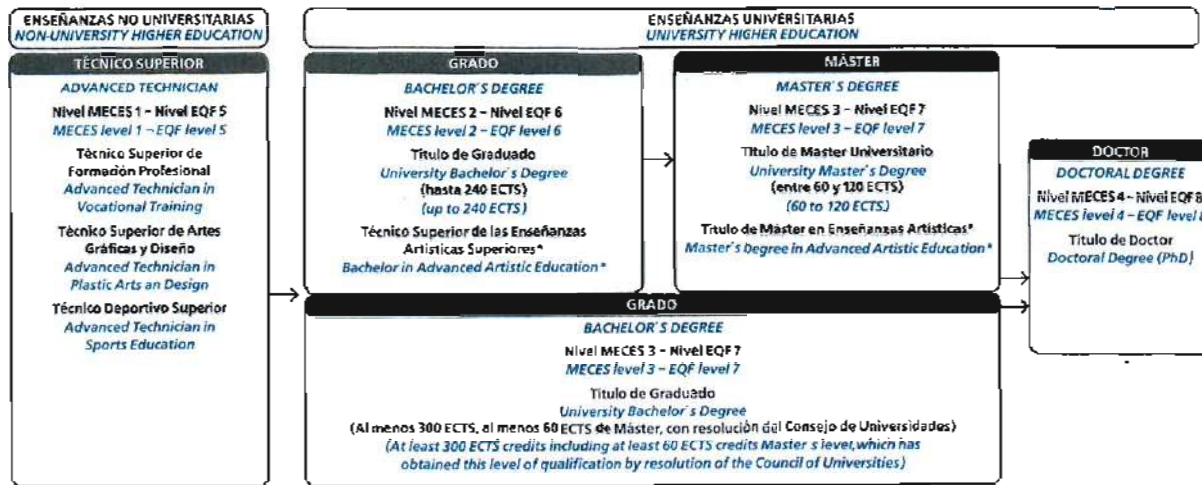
ENSEÑANZAS NO UNIVERSITARIAS
NON-UNIVERSITY HIGHER EDUCATION

TÉCNICO SUPERIOR
ADVANCED TECHNICIAN
Nivel MECES 1 – Nivel EQF 5
MECES level 1 – EQF level 5
Técnico Superior de Formación Profesional
Advanced Technician in Vocational Training
Técnico Superior de Artes Gráficas y Diseño
Advanced Technician in Plastic Arts an Design
Técnico Deportivo Superior
Advanced Technician in Sports Education

ENSEÑANZAS UNIVERSITARIAS
UNIVERSITY HIGHER EDUCATION

GRADO
BACHELOR´S DEGREE
Nivel MECES 2 – Nivel EQF 6
MECES level 2 – EQF level 6
Título de Graduado
University Bachelor´s Degree
(hasta 240 ECTS)
(up to 240 ECTS)
Técnico Superior de las Enseñanzas Artísticas Superiores*
Bachelor in Advanced Artistic Education*

MÁSTER
MASTER´S DEGREE
Nivel MECES 3 – Nivel EQF 7
MECES level 3 – EQF level 7
Título de Máster Universitario
University Master's Degree
(entre 60 y 120 ECTS)
(60 to 120 ECTS)
Título de Máster en Enseñanzas Artísticas*
Master's Degree in Advanced Artistic Education*

DOCTOR
DOCTORAL DEGREE
Nivel MECES 4 – Nivel EQF 8
MECES level 4 – EQF level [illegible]
Título de Doctor
Doctoral Degree (PhD)

GRADO
BACHELOR´S DEGREE
Nivel MECES 3 – Nivel EQF 7
MECES level 3 – EQF level 7
Título de Graduado
University Bachelor´s Degree
(Al menos 300 ECTS, al menos 60 ECTS de Máster, con resolución del Consejo de Universidades)
(At least 300 ECTS credits including at least 60 ECTS credits Master´s level, which has obtained this level of qualification by resolution of the Council of Universities)